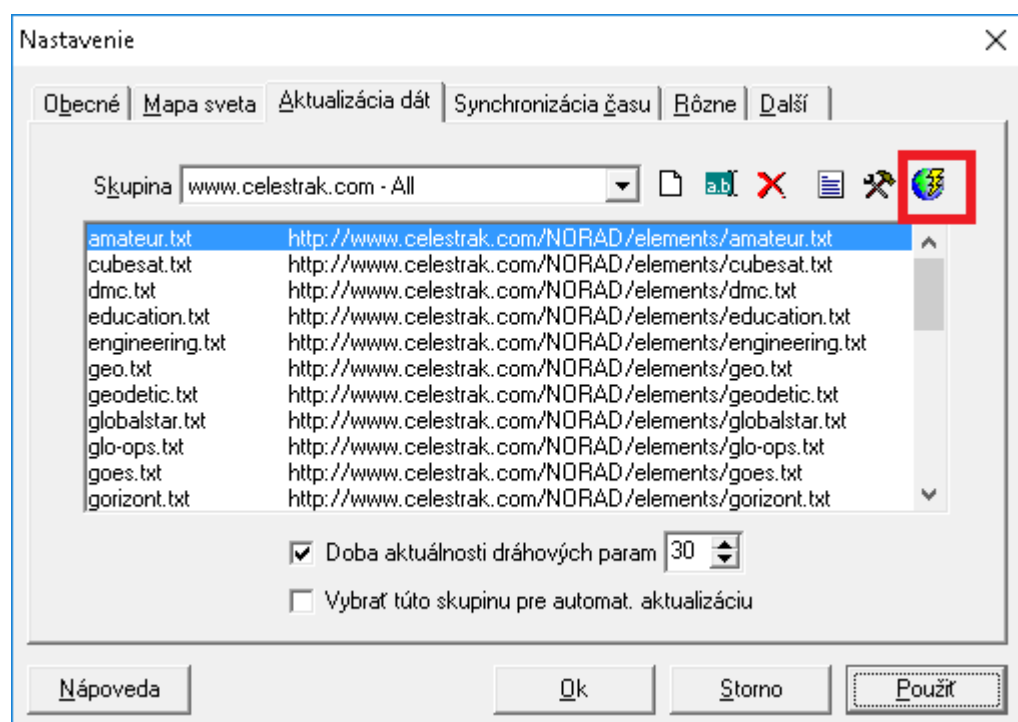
Nastavenie

×

Obecné | Mapa sveta | Aktualizácia dát | Synchronizácia času | Rôzne | Další

Skupina www.celestrak.com - All

a.b

| | |
|---|---|
| amateur.txt | http://www.celestrak.com/NORAD/elements/amateur.txt |
| cubesat.txt | http://www.celestrak.com/NORAD/elements/cubesat.txt |
| dmc.txt | http://www.celestrak.com/NORAD/elements/dmc.txt |
| education.txt | http://www.celestrak.com/NORAD/elements/education.txt |
| engineering.txt | http://www.celestrak.com/NORAD/elements/engineering.txt |
| geo.txt | http://www.celestrak.com/NORAD/elements/geo.txt |
| geodetic.txt | http://www.celestrak.com/NORAD/elements/geodetic.txt |
| globalstar.txt | http://www.celestrak.com/NORAD/elements/globalstar.txt |
| glo-ops.txt | http://www.celestrak.com/NORAD/elements/glo-ops.txt |
| goes.txt | http://www.celestrak.com/NORAD/elements/goes.txt |
| gorizont.txt | http://www.celestrak.com/NORAD/elements/gorizont.txt |

Doba aktuálnosti dráhových param 30

Vybrať túto skupinu pre automat. aktualizáciu

Nápoveda | Ok | Storno | Použiť